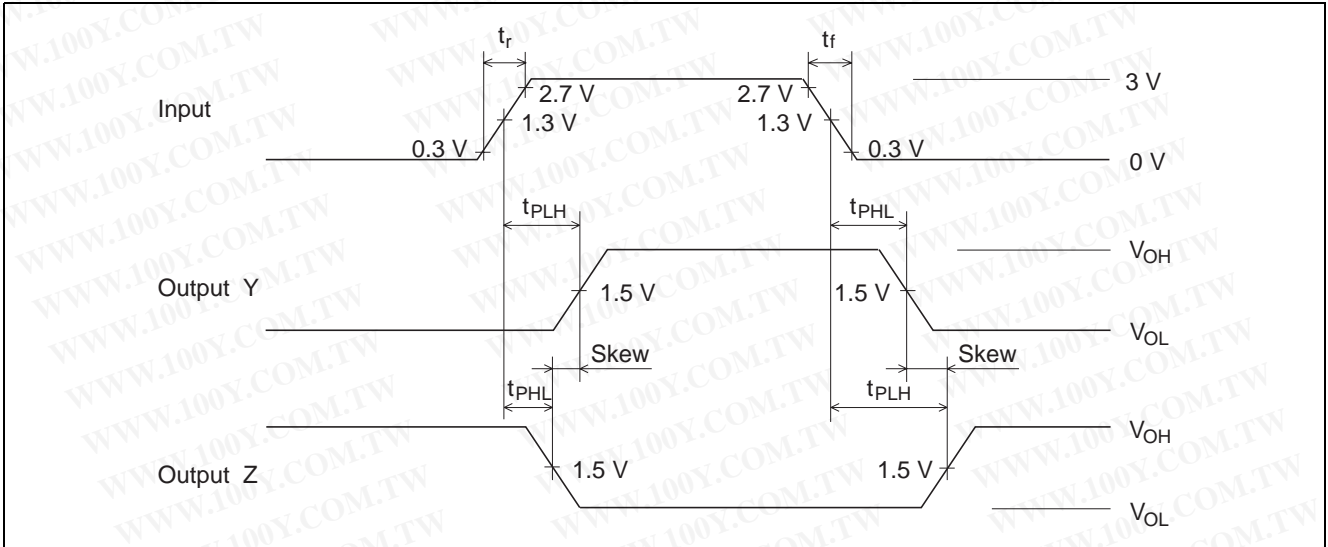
$t_r$

$t_f$

Input

2.7 V

2.7 V

3 V

1.3 V

1.3 V

0.3 V

0.3 V

0 V

$t_{PLH}$

$t_{PHL}$

$V_{OH}$

Output Y

1.5 V

1.5 V

$V_{OL}$

Skew

Skew

$t_{PHL}$

$t_{PLH}$

$V_{OH}$

Output Z

1.5 V

1.5 V

$V_{OL}$

WWW.100Y.COM.TW